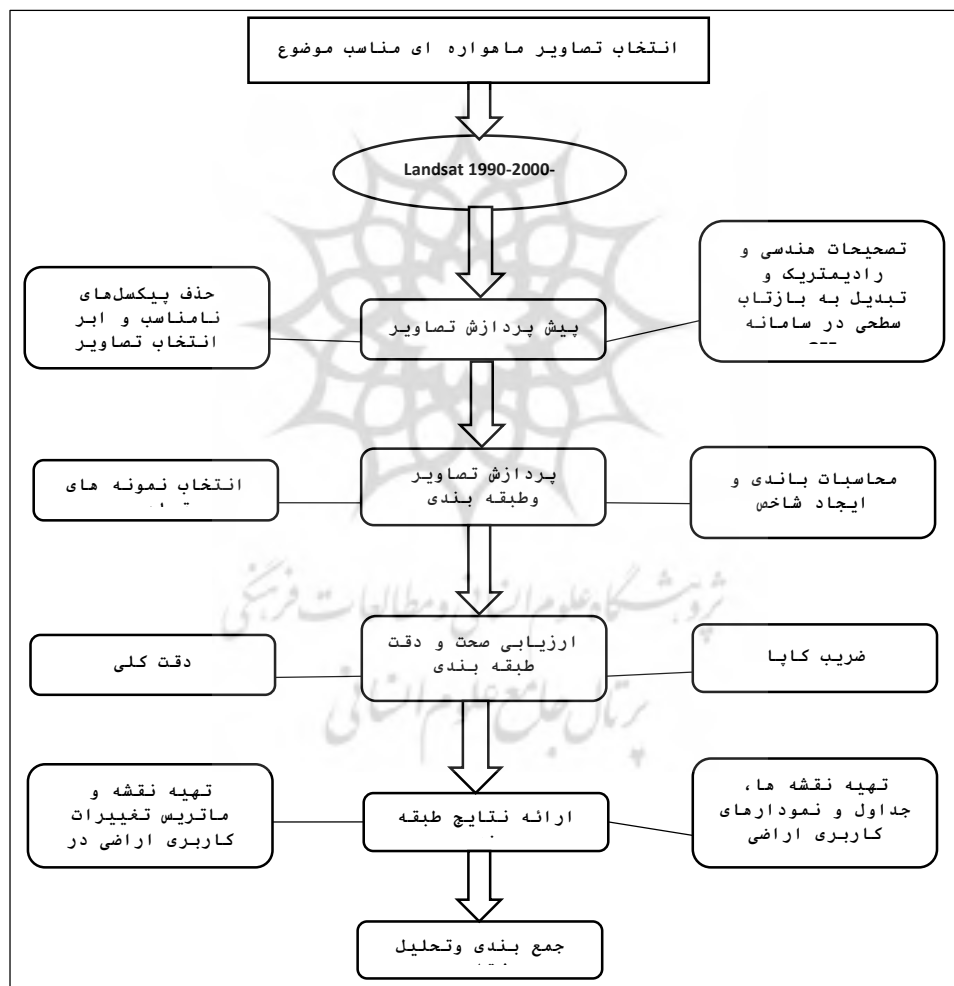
انتخاب تصاویر ماهواره ای مناسب موضوع

Landsat 1990-2000-

تصحیحات هندسی و رادیمتریک و تبدیل به بازتاب سطحی در سامانه ---

حذف پیکسل‌های نامناسب و ابر انتخاب تصاویر

پیش پردازش تصاویر

محاسبات باندی و ایجاد شاخص

انتخاب نمونه های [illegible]

پردازش تصاویر وطبقه بندی

ضریب کاپا

دقت کلی

ارزیابی صحت و دقت طبقه بندی

تهیه نقشه ها، جداول و نمودارهای کاربری اراضی

تهیه نقشه و ماتریس تغییرات کاربری اراضی در

ارائه نتایج طبقه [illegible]

جمع بندی وتحلیل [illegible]